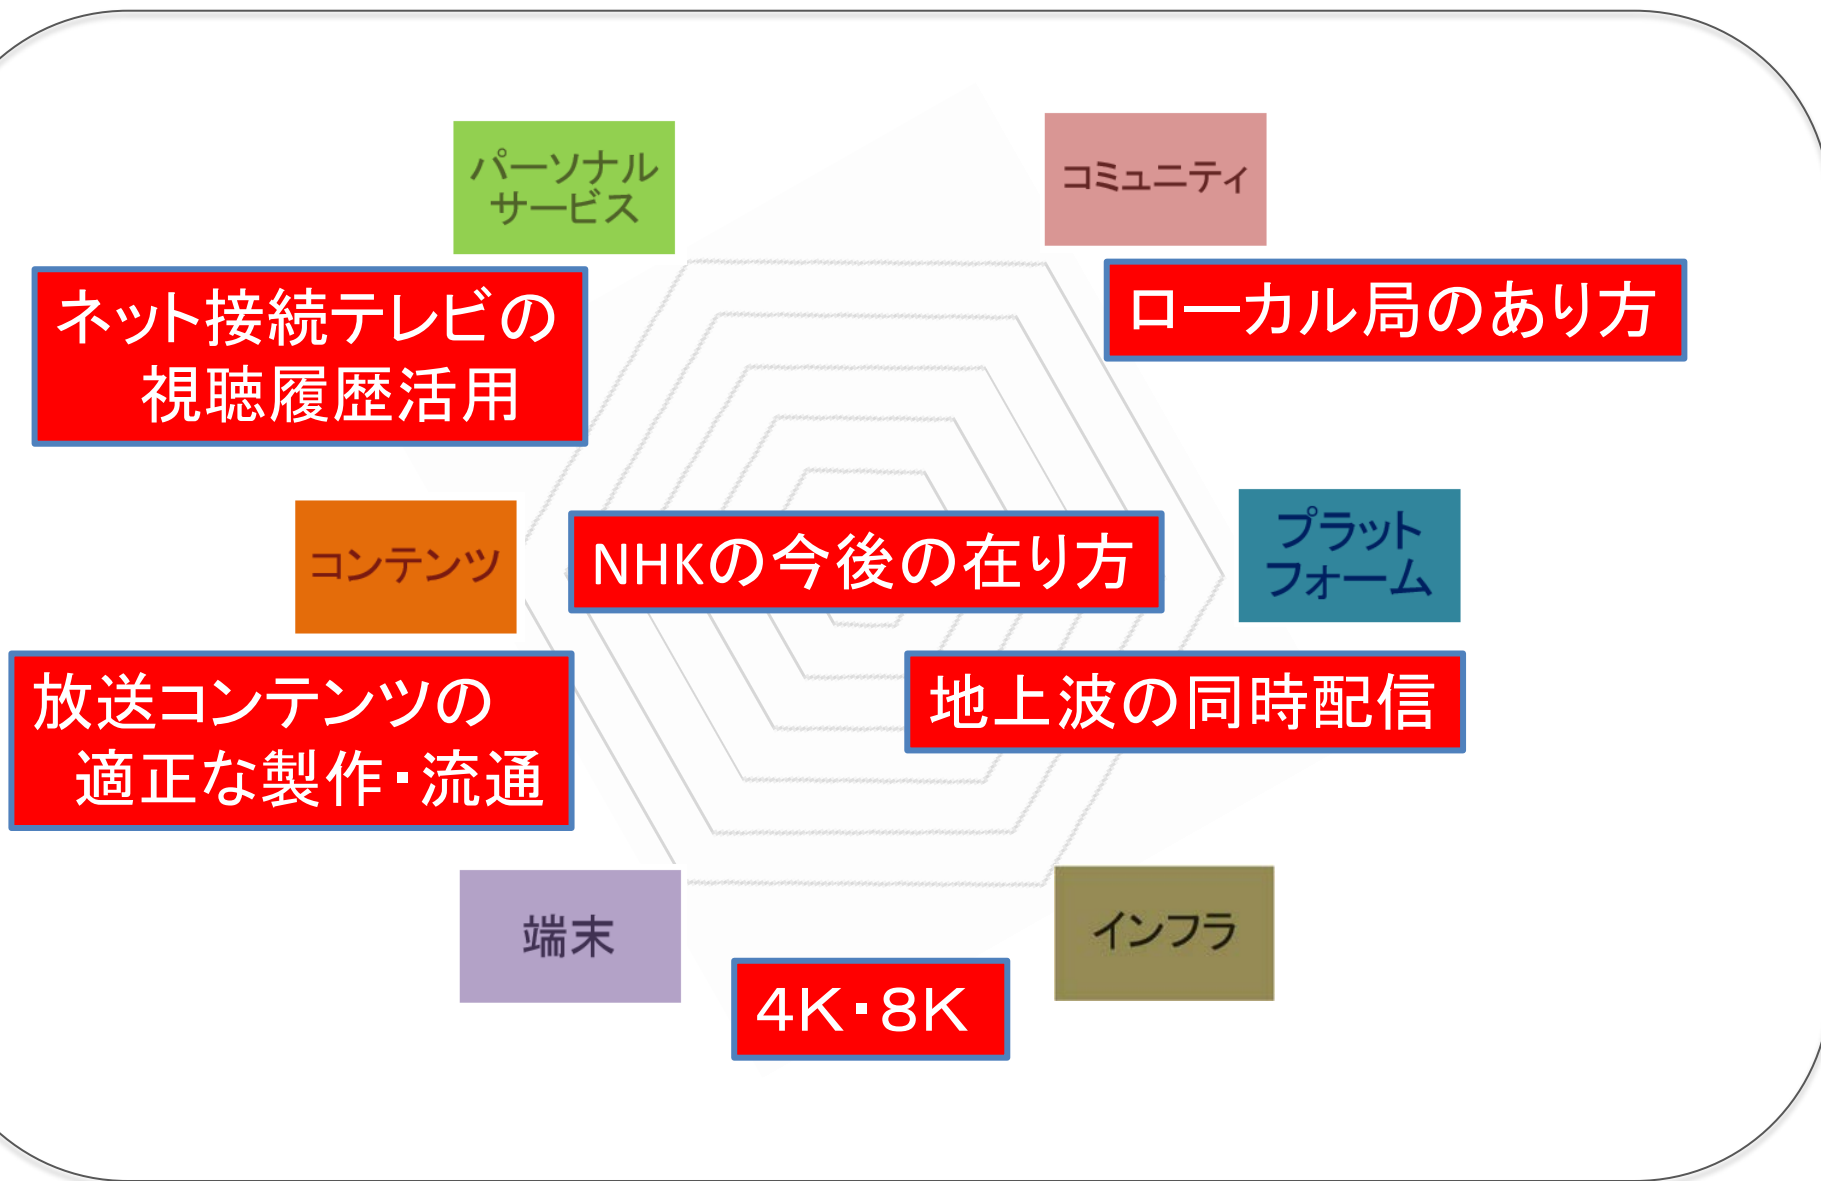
パーソナルサービス

コミュニティ

ネット接続テレビの視聴履歴活用

ローカル局のあり方

コンテンツ

NHKの今後の在り方

プラットフォーム

放送コンテンツの適正な製作・流通

地上波の同時配信

端末

インフラ

4K・8K